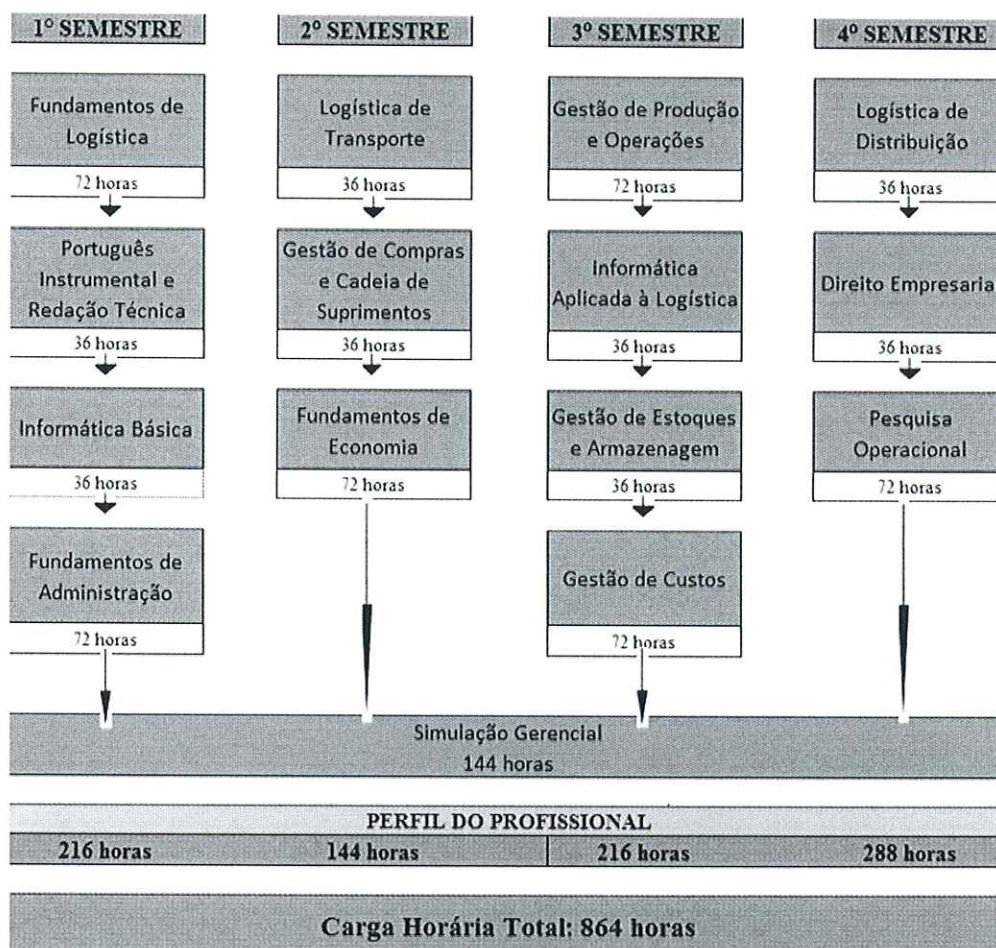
1° SEMESTRE

Fundamentos de Logística
72 horas

Português Instrumental e Redação Técnica
36 horas

Informática Básica
36 horas

Fundamentos de Administração
72 horas

2° SEMESTRE

Logística de Transporte
36 horas

Gestão de Compras e Cadeia de Suprimentos
36 horas

Fundamentos de Economia
72 horas

3° SEMESTRE

Gestão de Produção e Operações
72 horas

Informática Aplicada à Logística
36 horas

Gestão de Estoques e Armazenagem
36 horas

Gestão de Custos
72 horas

4° SEMESTRE

Logística de Distribuição
36 horas

Direito Empresaria
36 horas

Pesquisa Operacional
72 horas

Simulação Gerencial
144 horas

PERFIL DO PROFISSIONAL

| 216 horas | 144 horas | 216 horas | 288 horas |
|---|---|---|---|

Carga Horária Total: 864 horas